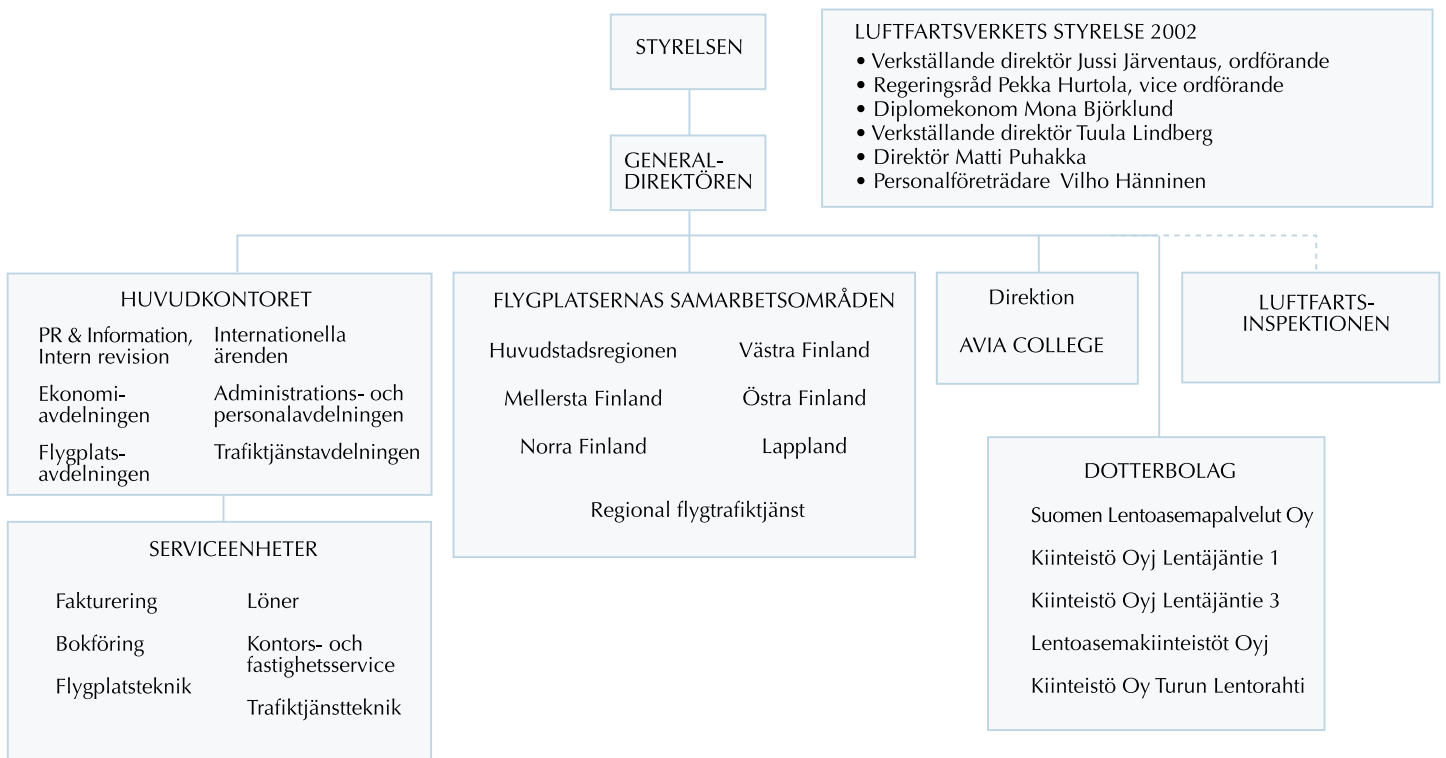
STYRELSEN

LUFTFARTSVERKETS STYRELSE 2002
• Verkställande direktör Jussi Järventaus, ordförande
• Regeringsråd Pekka Hurtola, vice ordförande
• Diplomekonom Mona Björklund
• Verkställande direktör Tuula Lindberg
• Direktör Matti Puhakka
• Personalföreträdare Vilho Hänninen

GENERAL-DIREKTÖREN

HUVUDKONTORET
PR & Information, Intern revision
Internationella ärenden
Ekonomiavdelningen
Administrations- och personalavdelningen
Flygplatsavdelningen
Trafiktjänstavdelningen

FLYGPLATSERNAS SAMARBETSOMRÅDEN
Huvudstadsregionen
Västra Finland
Mellersta Finland
Östra Finland
Norra Finland
Lappland
Regional flygtrafiktjänst

Direktion
AVIA COLLEGE

LUFTFARTS-INSPEKTIONEN

SERVICEENHETER
Fakturering
Löner
Bokföring
Kontors- och fastighetsservice
Flygplatsteknik
Trafiktjänstteknik

DOTTERBOLAG
Suomen Lentoasemapalvelut Oy
Kiinteistö Oyj Lentäjäntie 1
Kiinteistö Oyj Lentäjäntie 3
Lentoasemakiinteistöt Oyj
Kiinteistö Oy Turun Lentorahti